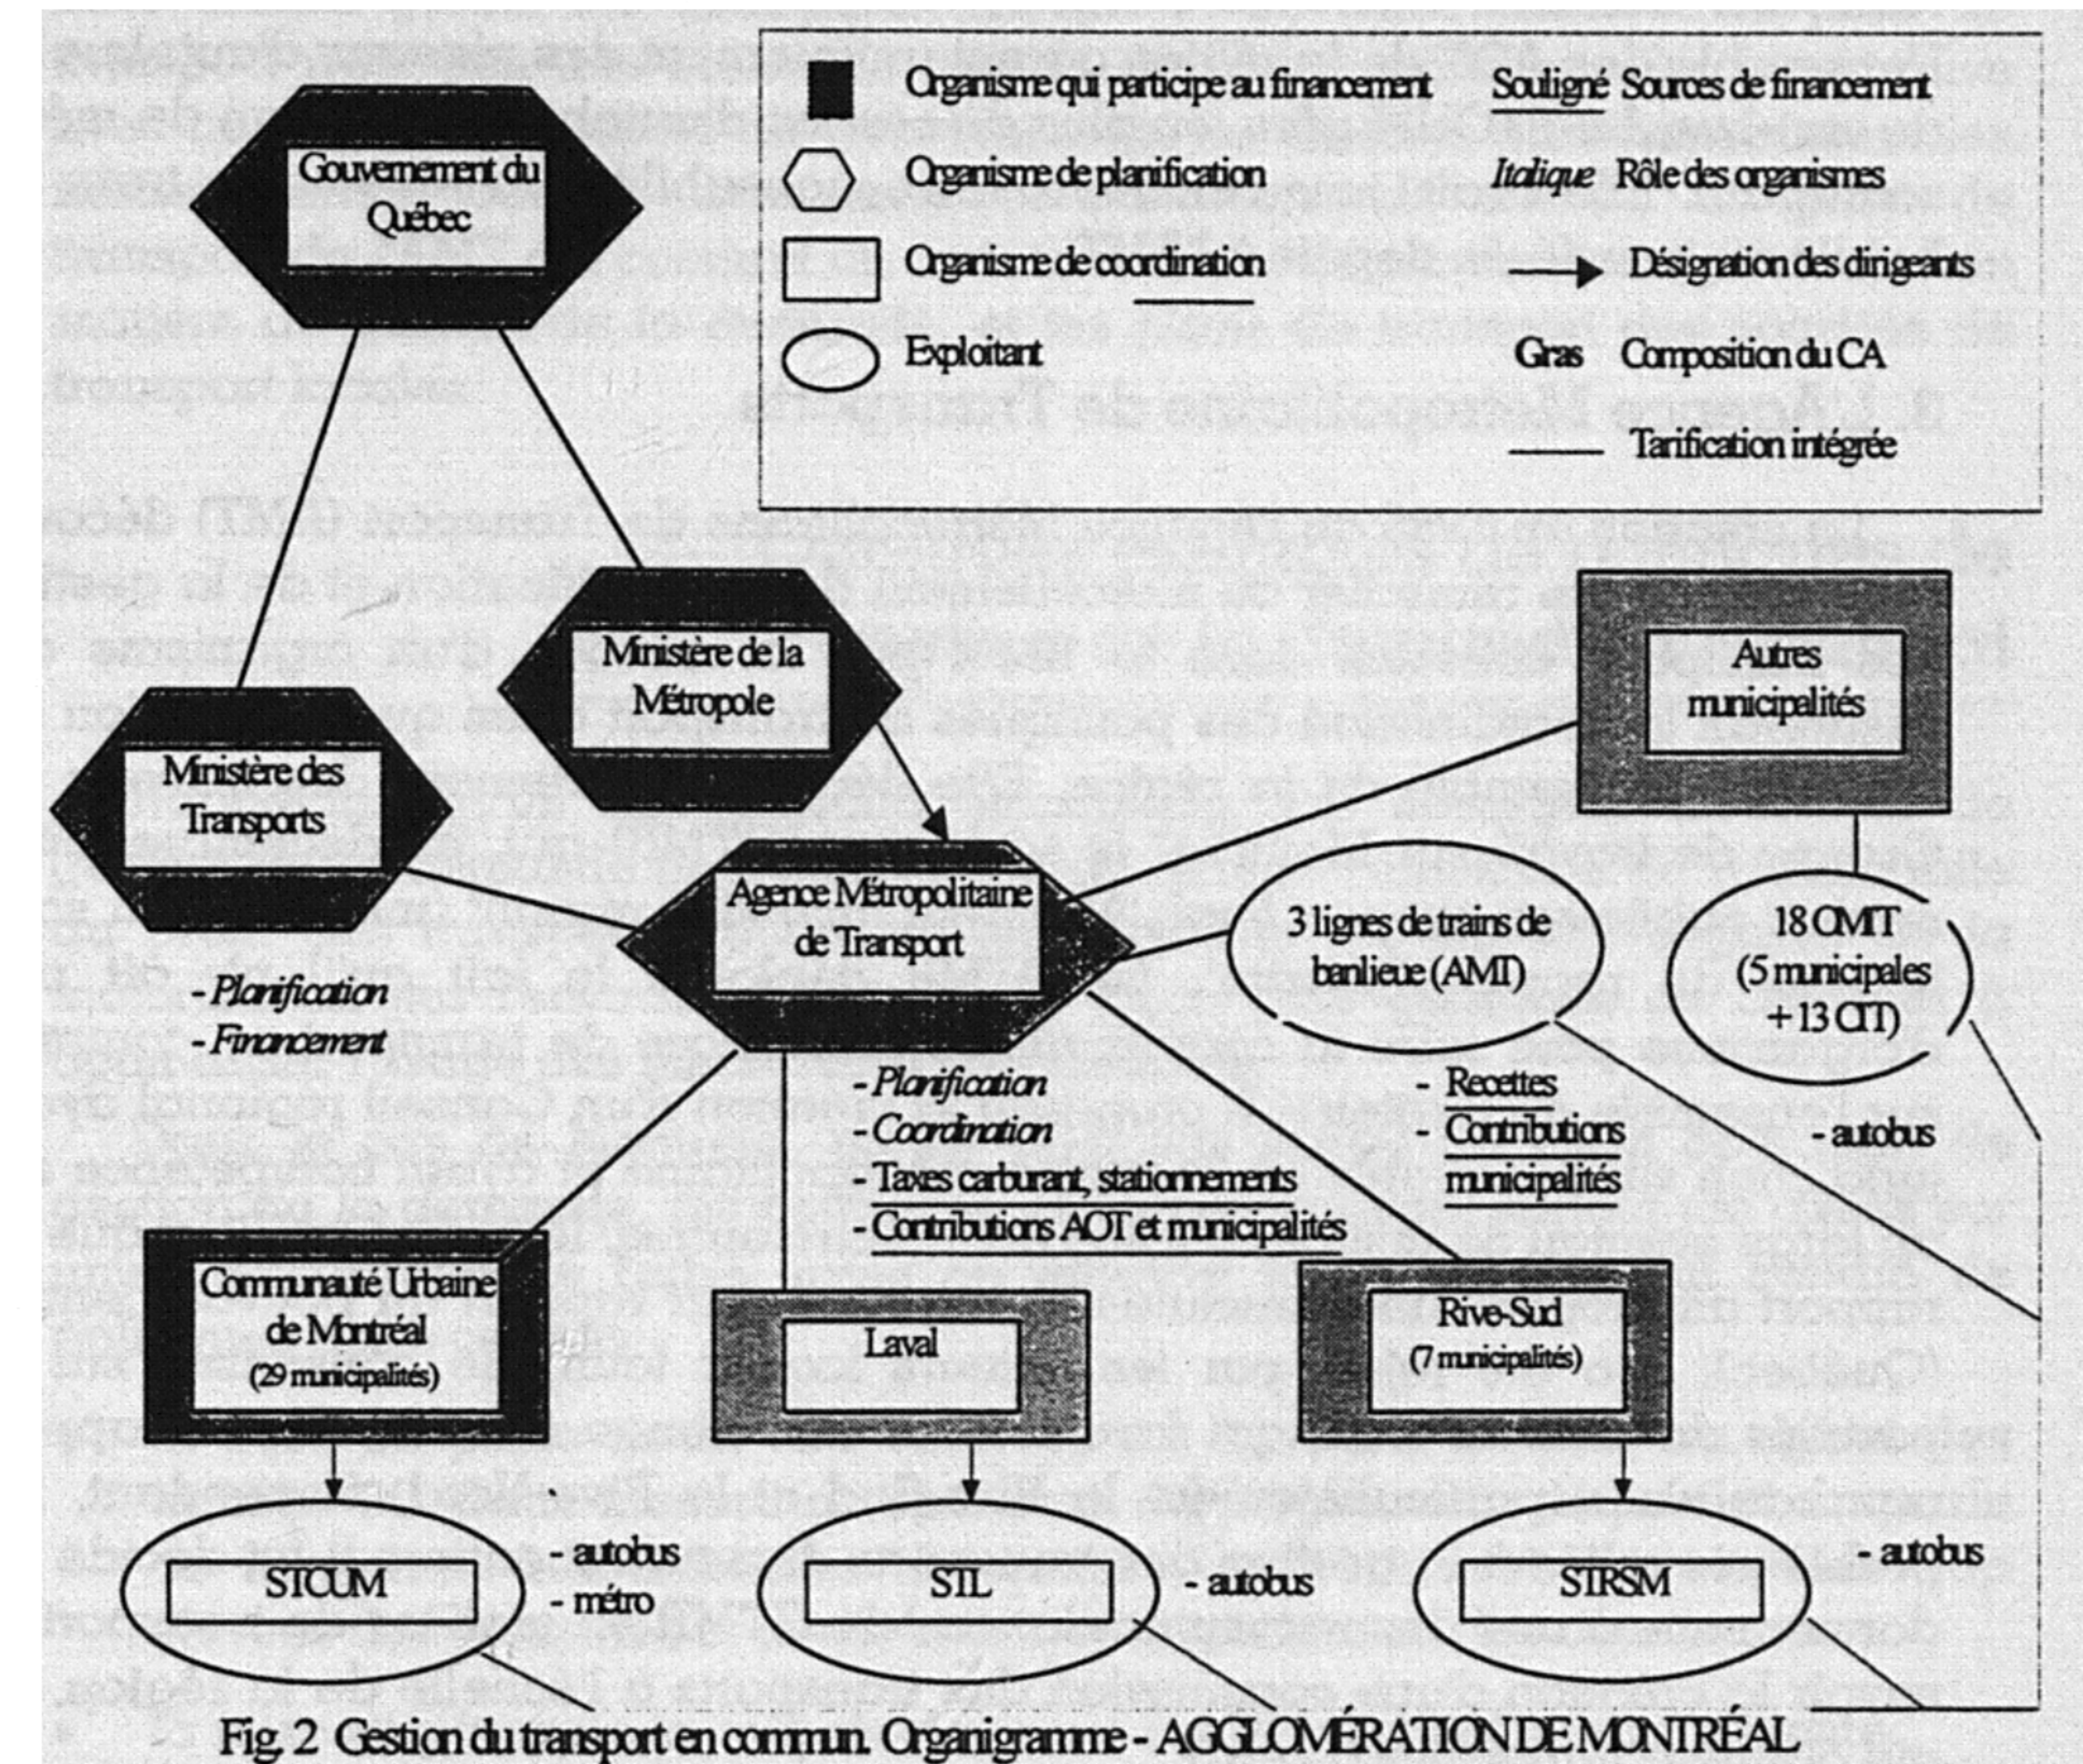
Organisme qui participe au financement
Souligné Sources de financement
Organisme de planification
*Italique* Rôle des organismes
Organisme de coordination
Désignation des dirigeants
Exploitant
Gras Composition du CA
Tarification intégrée

Gouvernement du Québec

Ministère de la Métropole

Ministère des Transports

Autres municipalités

Agence Métropolitaine de Transport

3 lignes de trains de banlieue (AMT)

18 OMIT (5 municipales + 13 CIT)

- *Planification*
- *Financement*

- *Planification*
- *Coordination*
- Taxes carburant, stationnements
- Contributions AOT et municipalités

- Recettes
- Contributions municipalités

- autobus

Communauté Urbaine de Montréal (29 municipalités)

Laval

Rive-Sud (7 municipalités)

STCUM
- autobus
- métro

STL
- autobus

STRSM
- autobus

Fig. 2 Gestion du transport en commun. Organigramme - AGGLOMÉRATION DE MONTRÉAL